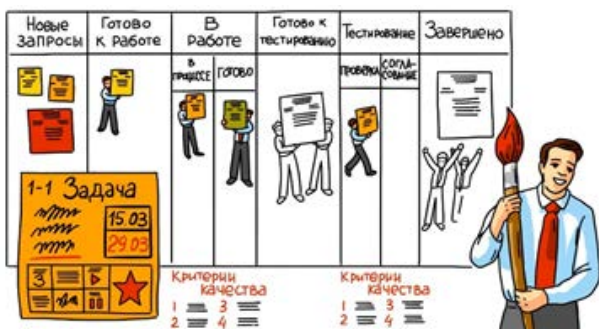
Новые запросы

Готово к работе

В работе

в процессе

готово

Готово к тестированию

Тестирование

проверка

согласование

Завершено

1-1 Задача

15.03

29.03

Критерии качества

1

3

2

4

Критерии качества

1

3

2

4